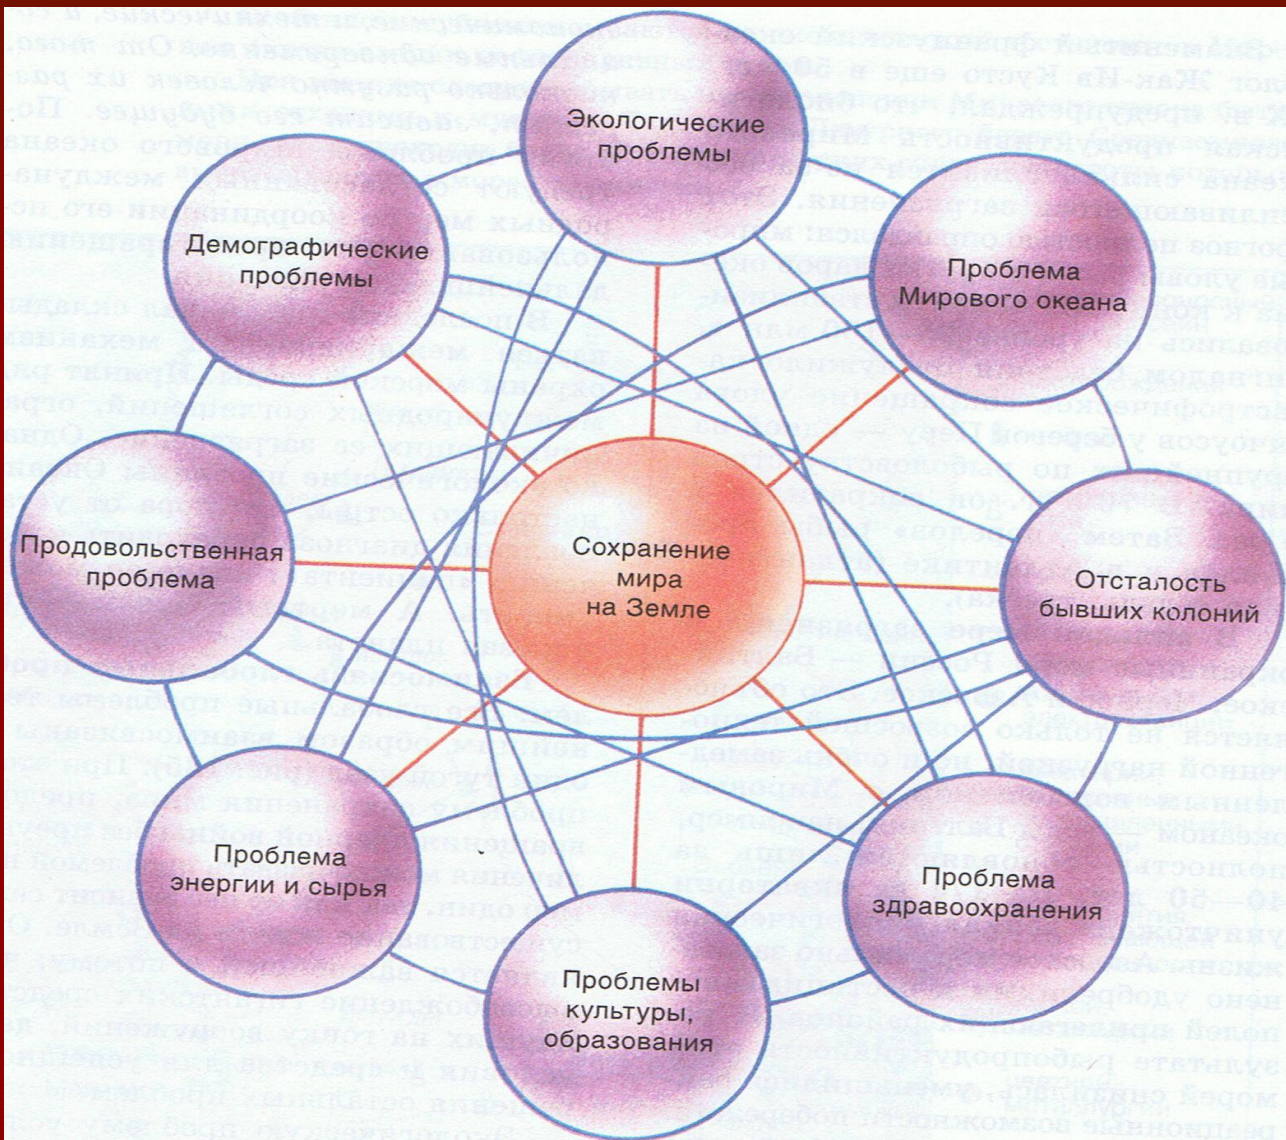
Экологические проблемы

Демографические проблемы

Проблема Мирового океана

Продовольственная проблема

Сохранение мира на Земле

Отсталость бывших колоний

Проблема энергии и сырья

Проблема здравоохранения

Проблемы культуры, образования